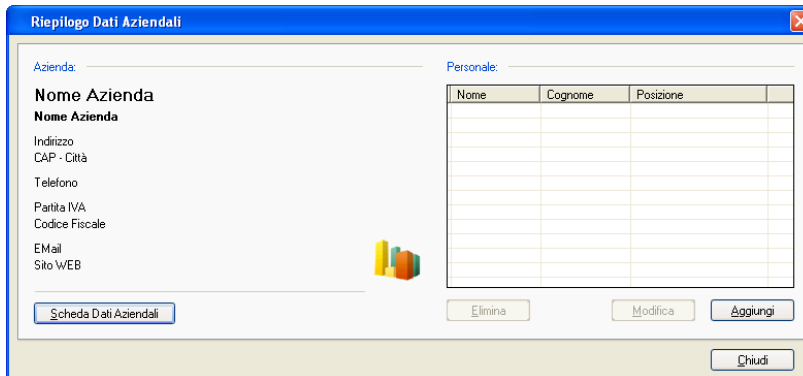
Riepilogo Dati Aziendali

Azienda:

Nome Azienda

Nome Azienda

Indirizzo
CAP - Città

Telefono

Partita IVA
Codice Fiscale

EMail
Sito WEB

Scheda Dati Aziendali

Personale:

| Nome | Cognome | Posizione |
|---|---|---|

Elimina

Modifica

Aggiungi

Chiudi